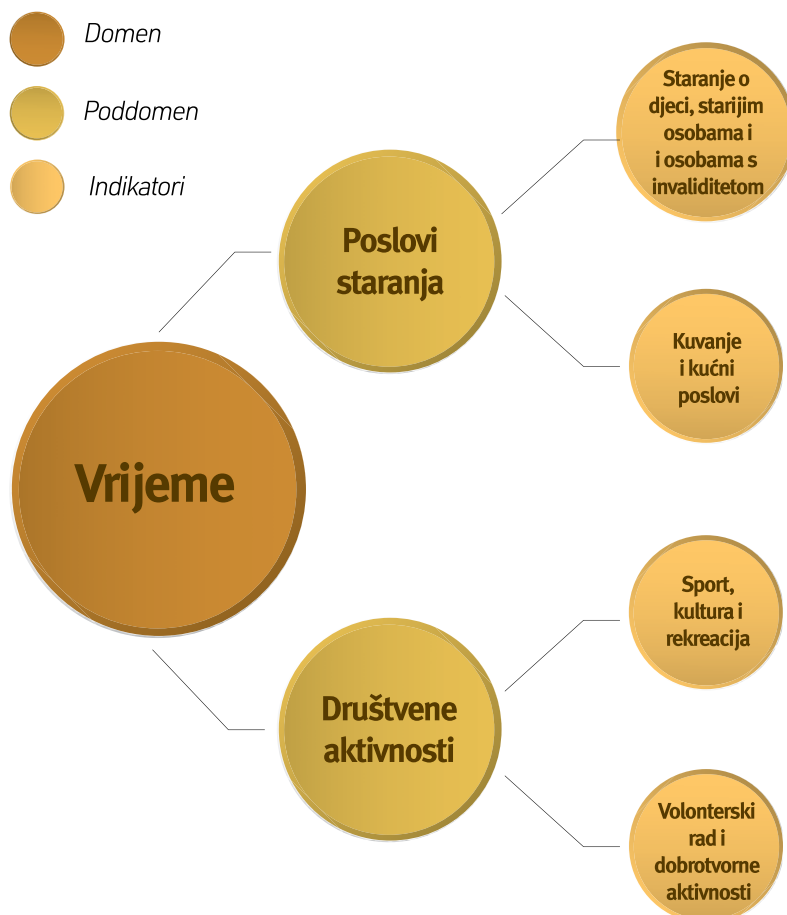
Domen

Poddomen

Indikatori

Vrijeme

Poslovi staranja

Staranje o djeci, starijim osobama i i osobama s invaliditetom

Kuvanje i kućni poslovi

Društvene aktivnosti

Sport, kultura i rekreacija

Volonterski rad i dobrotvorne aktivnosti